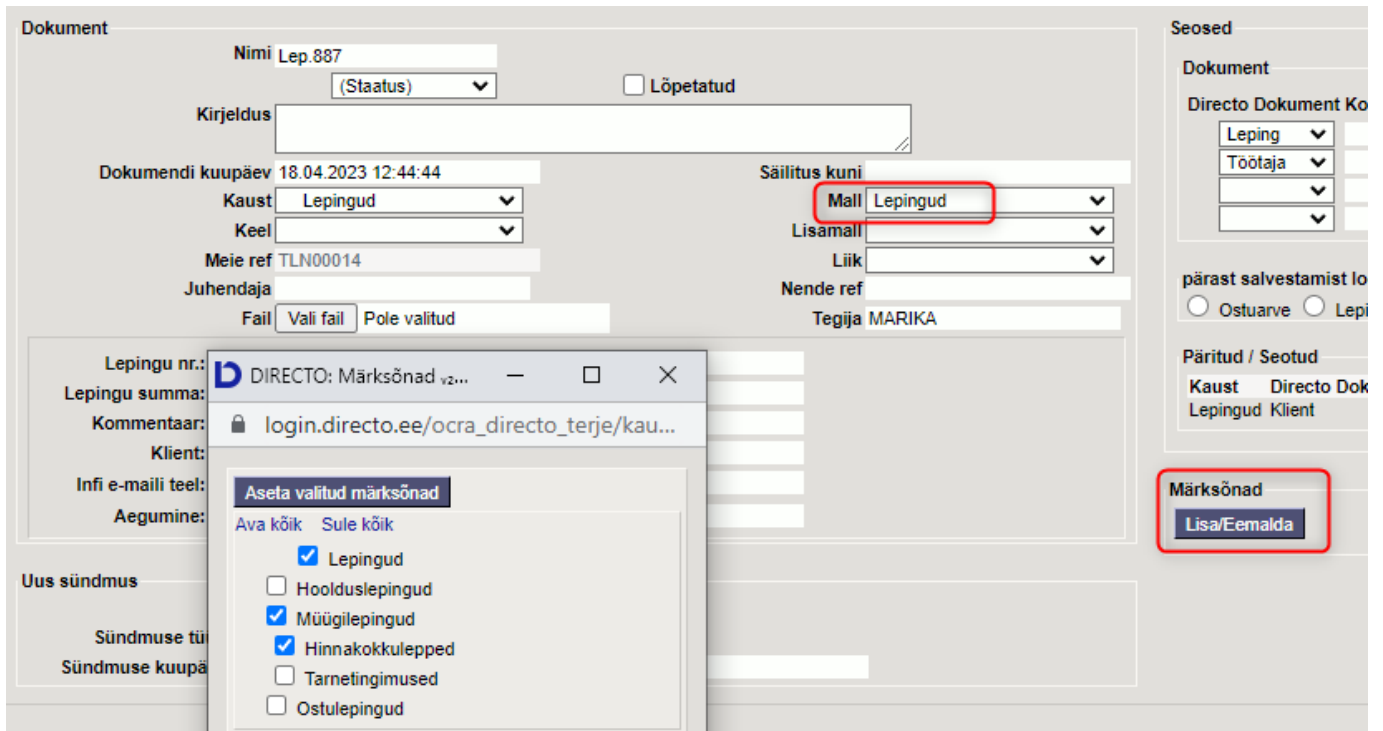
Dokument

Nimi Lep.887
(Staatus)
Lõpetatud
Kirjeldus
Dokumendi kuupäev 18.04.2023 12:44:44
Säilitus kuni
Kaust Lepingud
Mall Lepingud
Keel
Lisamall
Meie ref TLN00014
Liik
Juhendaja
Nende ref
Fail Vali fail Pole valitud
Tegija MARIKA

Lepingu nr.:
Lepingu summa:
Kommentaar:
Klient:
Infi e-maili teel:
Aegumine:

Uus sündmus
Sündmuse tü
Sündmuse kuupä

DIRECTO: Märksõnad v2...
login.directo.ee/ocra_directo_terje/kau...
Aseta valitud märksõnad
Ava kõik Sule kõik
Lepingud
Hoolduslepingud
Müügilepingud
Hinnakokkulepped
Tarnetingimused
Ostulepingud

Seosed
Dokument
Directo Dokument Ko
Leping
Töötaja

pärast salvestamist lo
Ostuarve Lepi

Päritud / Seotud
| Kaust | Directo Dok |
|---|---|
| Lepingud | Klient |

Märksõnad
Lisa/Eemalda